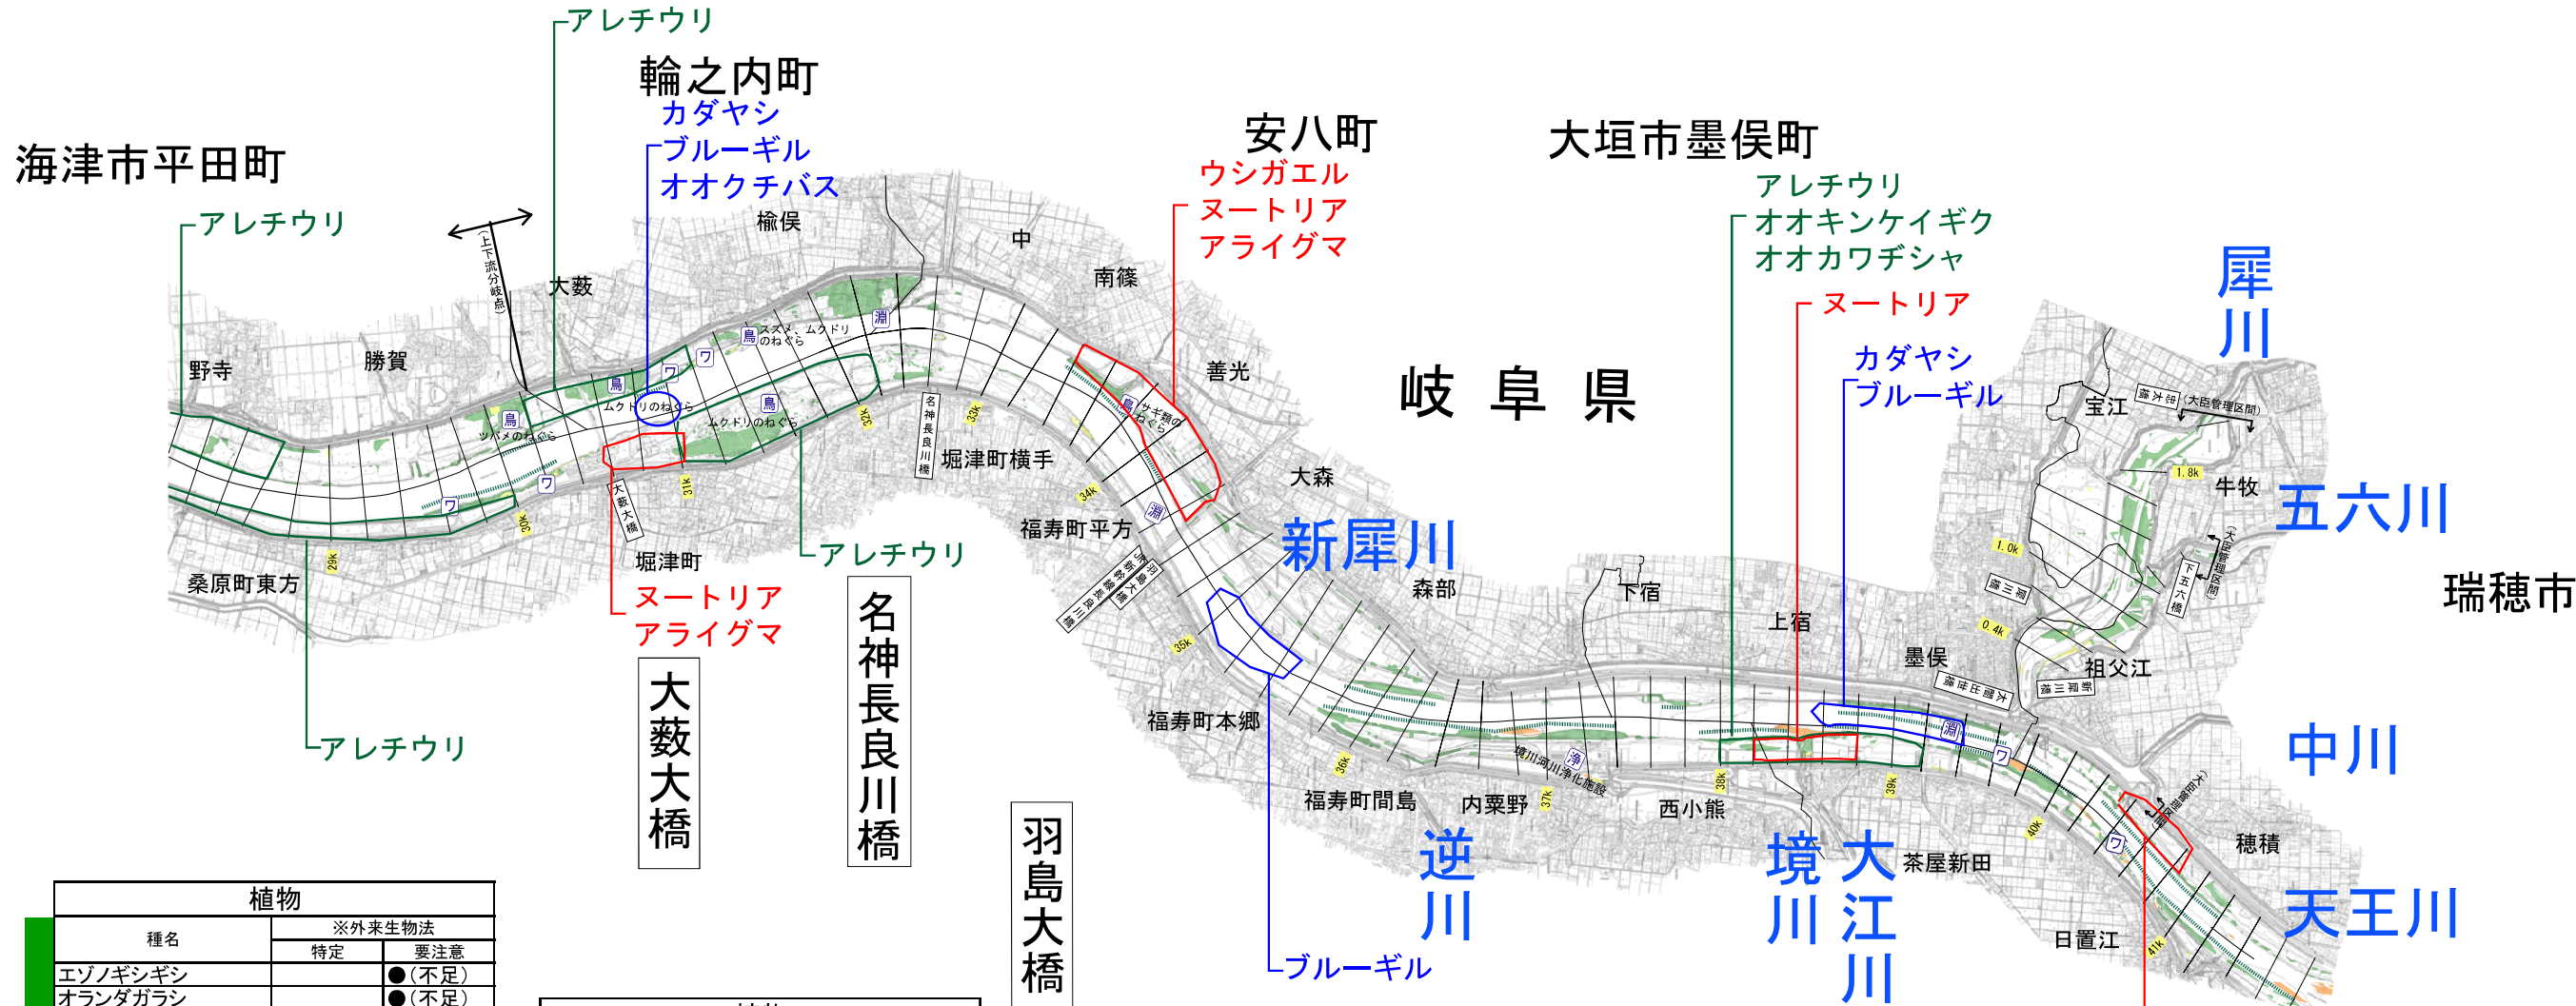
アレチウリ

輪之内町
カダヤシ
ブルーギル
オオクチバス

海津市平田町

アレチウリ

(上下流分岐点)

楡俣
大薮
中
南篠

安八町
ウシガエル
ヌートリア
アライグマ

大垣市墨俣町
アレチウリ
オオキンケイギク
オオカワヂシャ

ヌートリア

犀川

カダヤシ
ブルーギル

野寺
勝賀

鳥 スズメ、ムクドリのねぐら
ムクドリのねぐら
ツバメのねぐら
ムクドリのねぐら

善光
岐 阜 県

宝江
牛牧
五六川

名神長良川橋
堀津町横手
大森
福寿町平方
新犀川
森部
下宿
上宿
墨俣
祖父江
瑞穂市

桑原町東方
大薮大橋
堀津町
アレチウリ
ヌートリア
アライグマ

名神長良川橋
大薮大橋

アレチウリ

福寿町本郷
境川河川浄化施設
福寿町間島
内粟野
西小熊
茶屋新田
穂積
中川

羽島大橋

逆川
境川
大江川
天王川
日置江

ブルーギル

| 植物 | | |
|---|---|---|
| 種名 | ※外来生物法 | |
| | 特定 | 要注意 |
| エゾノギシギシ | | ●(不足) |
| オランダガラシ | | ●(不足) |